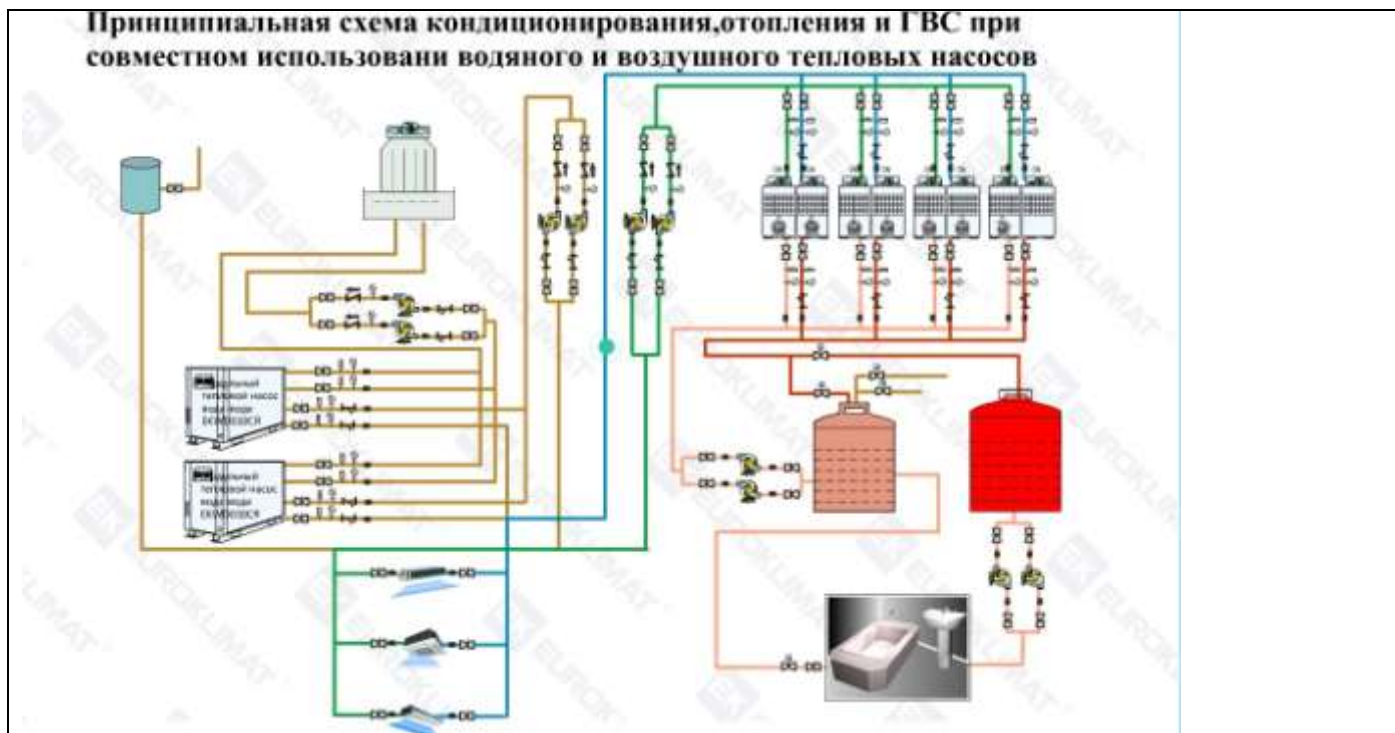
Принципиальная схема кондиционирования,отопления и ГВС при совместном использовани водяного и воздушного тепловых насосов

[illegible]дульный тепловой насос вода-вода EKWD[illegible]

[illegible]дульный тепловой насос вода-вода EKWD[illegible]

EUROKLIMAT